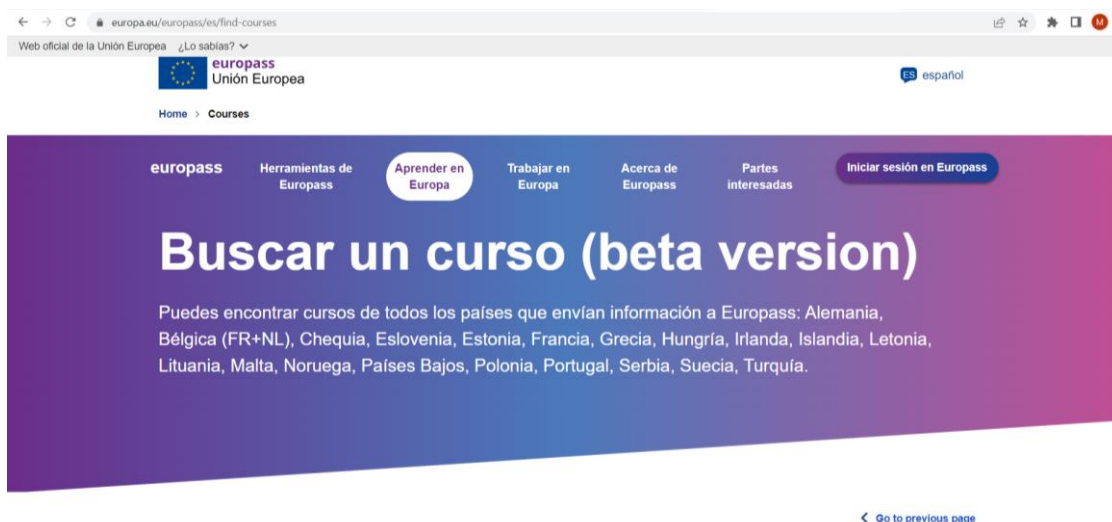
europa.eu/europass/es/find-courses

M

Web oficial de la Unión Europea ¿Lo sabías?

europass
Unión Europea

ES español

Home > Courses

europass Herramientas de Europass Aprender en Europa Trabajar en Europa Acerca de Europass Partes interesadas Iniciar sesión en Europass

Buscar un curso (beta version)

Puedes encontrar cursos de todos los países que envían información a Europass: Alemania, Bélgica (FR+NL), Chequia, Eslovenia, Estonia, Francia, Grecia, Hungría, Irlanda, Islandia, Letonia, Lituania, Malta, Noruega, Países Bajos, Polonia, Portugal, Serbia, Suecia, Turquía.

Go to previous page